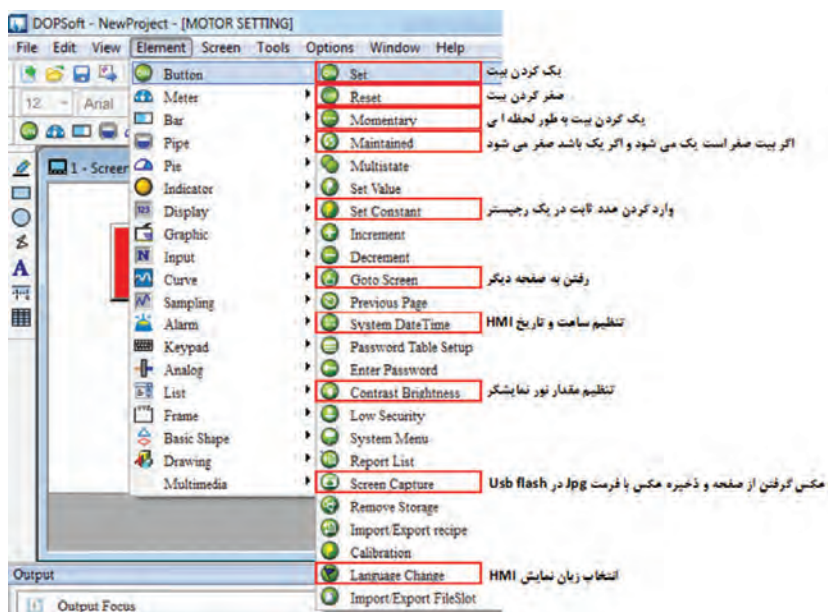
DOPSoft - NewProject - [MOTOR SETTING]

File Edit View Element Screen Tools Options Window Help

12 Arial

1 - Screen

Button
Meter
Bar
Pipe
Pie
Indicator
Display
Graphic
Input
Curve
Sampling
Alarm
Keypad
Analog
List
Frame
Basic Shape
Drawing
Multimedia

Set — یک کردن بیت
Reset — صفر کردن بیت
Momentary — یک کردن بیت به طور لحظه ا ی
Maintained — اگر بیت صفر است یک می شود و اگر یک باشد صفر می شود
Multistate
Set Value
Set Constant — وارد کردن عدد ثابت در یک رجیستر
Increment
Decrement
Goto Screen — رفتن به صفحه دیگر
Previous Page
System DateTime — تنظیم ساعت و تاریخ HMI
Password Table Setup
Enter Password
Contrast Brightness — تنظیم مقدار نور نمایشگر
Low Security
System Menu
Report List
Screen Capture — عکس گرفتن از صفحه و ذخیره عکس با فرمت Jpg در Usb flash
Remove Storage
Import/Export recipe
Calibration
Language Change — انتخاب زبان نمایش HMI
Import/Export FileSlot

Output
Output Focus